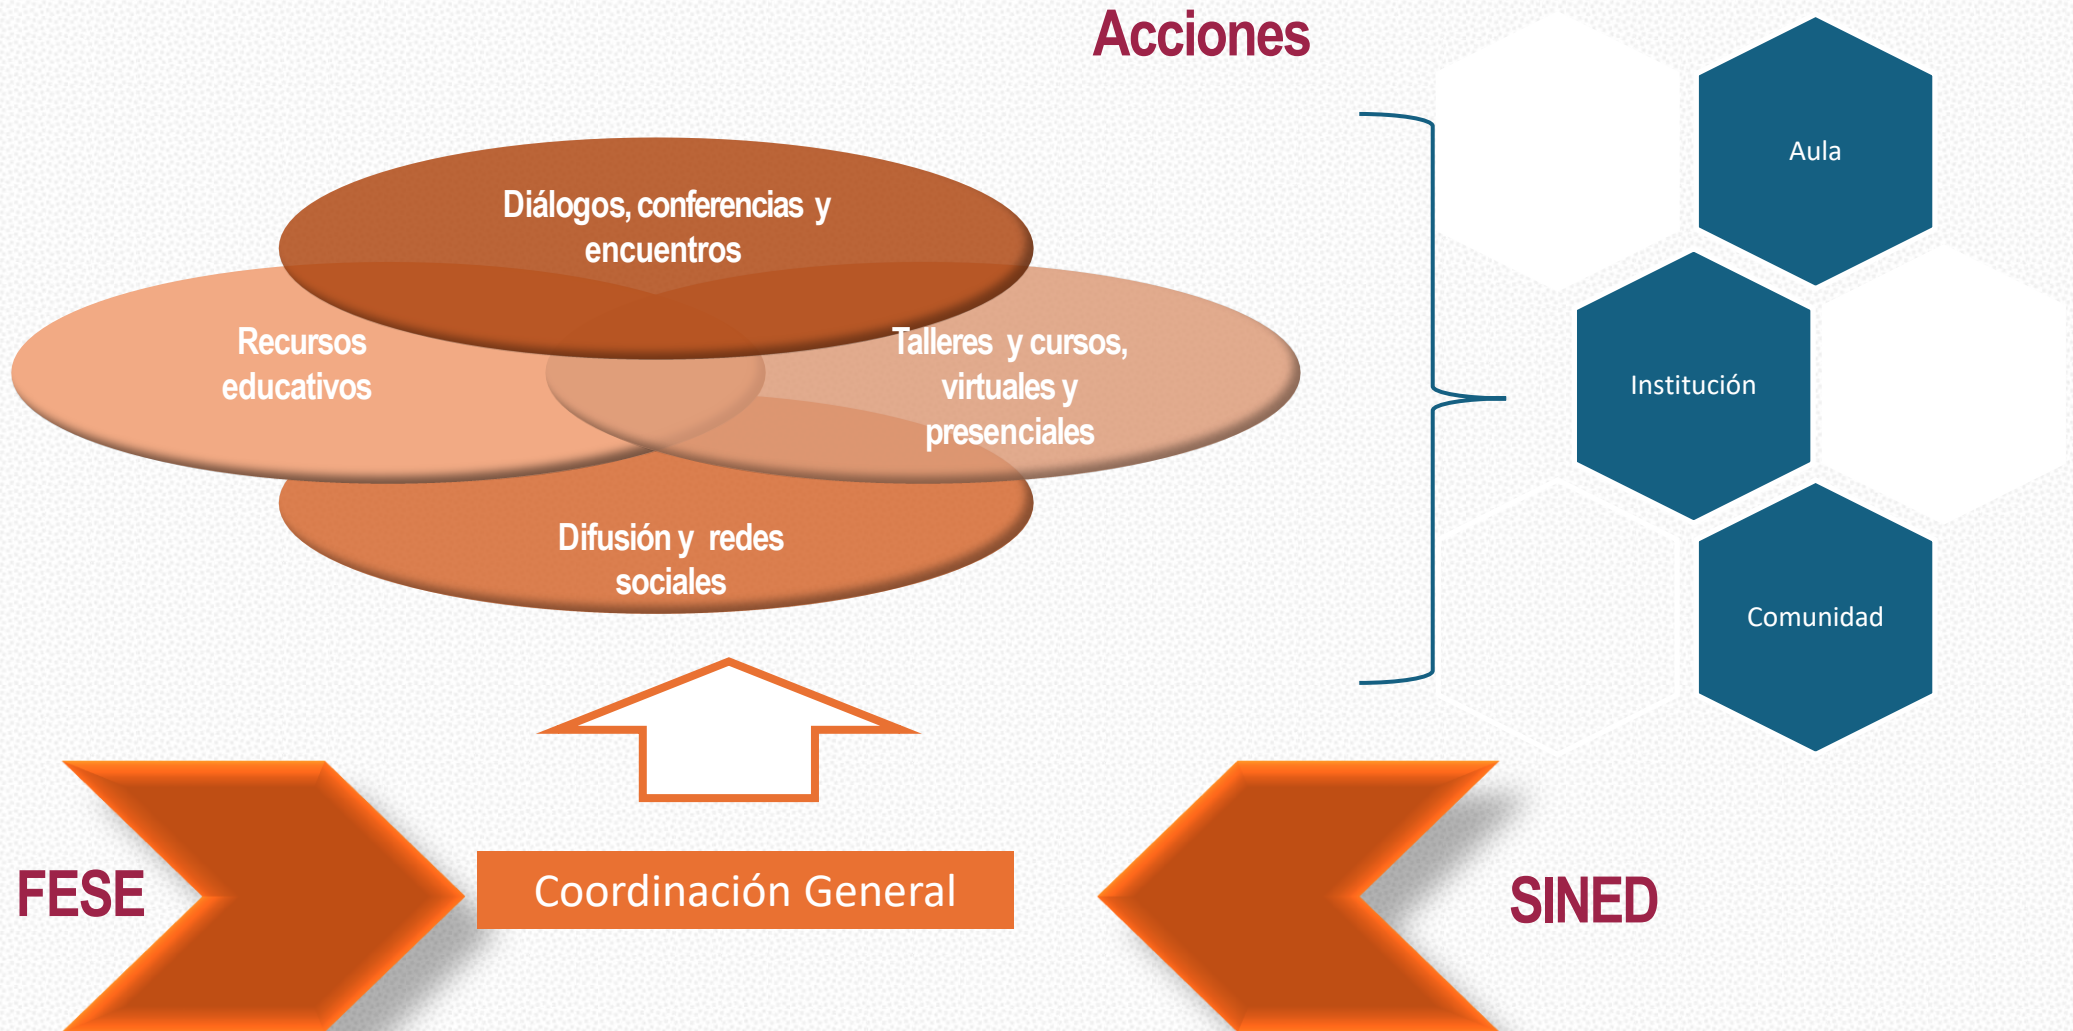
Acciones

Diálogos, conferencias y encuentros

Recursos educativos

Talleres y cursos, virtuales y presenciales

Difusión y redes sociales

Aula

Institución

Comunidad

FESE

Coordinación General

SINED